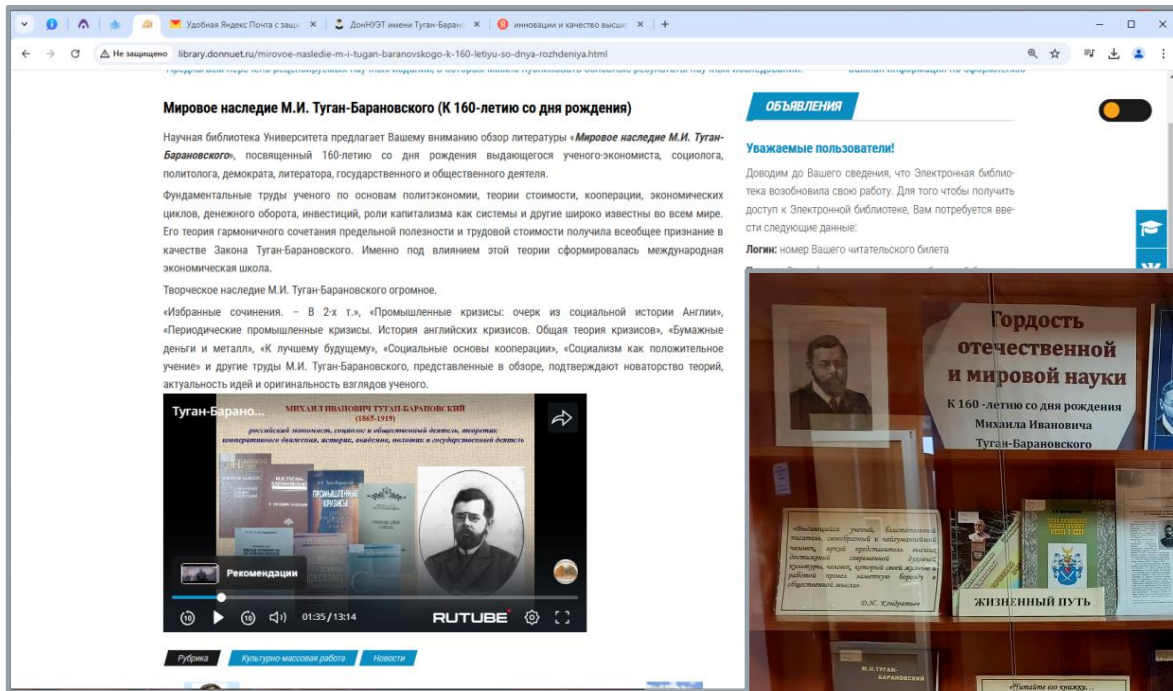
Удобная Яндекс Почта с защ | ДонНУЭТ имени Туган-Баран | инновации и качество высш

Не защищено library.donnuet.ru/mirovoe-nasledie-m-i-tugan-baranovskogo-k-160-letiyu-so-dnya-rozhdeniya.html

Мировое наследие М.И. Туган-Барановского (К 160-летию со дня рождения)

Научная библиотека Университета предлагает Вашему вниманию обзор литературы «Мировое наследие М.И. Туган-Барановского», посвященный 160-летию со дня рождения выдающегося ученого-экономиста, социолога, политолога, демократа, литератора, государственного и общественного деятеля.

Фундаментальные труды ученого по основам политэкономии, теории стоимости, кооперации, экономических циклов, денежного оборота, инвестиций, роли капитализма как системы и другие широко известны во всем мире. Его теория гармоничного сочетания предельной полезности и трудовой стоимости получила всеобщее признание в качестве Закона Туган-Барановского. Именно под влиянием этой теории сформировалась международная экономическая школа.

Творческое наследие М.И. Туган-Барановского огромное.

«Избранные сочинения. – В 2-х т.», «Промышленные кризисы: очерк из социальной истории Англии», «Периодические промышленные кризисы. История английских кризисов. Общая теория кризисов», «Бумажные деньги и металл», «К лучшему будущему», «Социальные основы кооперации», «Социализм как положительное учение» и другие труды М.И. Туган-Барановского, представленные в обзоре, подтверждают новаторство теорий, актуальность идей и оригинальность взглядов ученого.

Туган-Барано...

МИХАИЛ ИВАНОВИЧ ТУГАН-БАРАНОВСКИЙ (1865-1919)
российский экономист, социолог и общественный деятель, теоретик кооперативного движения, историк, академик, политик и государственный деятель

ПРОМЫШЛЕННЫЕ КРИЗИСЫ

Рекомендации

01:35 / 13:14

RUTUBE

Рубрика | Культурно-массовая работа | Новости

ОБЪЯВЛЕНИЯ

Уважаемые пользователи!

Доводим до Вашего сведения, что Электронная библиотека возобновила свою работу. Для того чтобы получить доступ к Электронной библиотеке, Вам потребуется ввести следующие данные:

Логин: номер Вашего читательского билета

Гордость отечественной и мировой науки

К 160 -летию со дня рождения Михаила Ивановича Туган-Барановского

«Выдающийся ученый, блистательный писатель, своеобразный и незаурядный человек, яркий представитель высших достижений современной духовной культуры, человек, который своей жизнью и работой провел заметную борозду в общественной мысли»

Н.Д. Кондратьев

ЖИЗНЕННЫЙ ПУТЬ

М.И. ТУГАН-БАРАНОВСКИЙ

«Читайте его книжки...